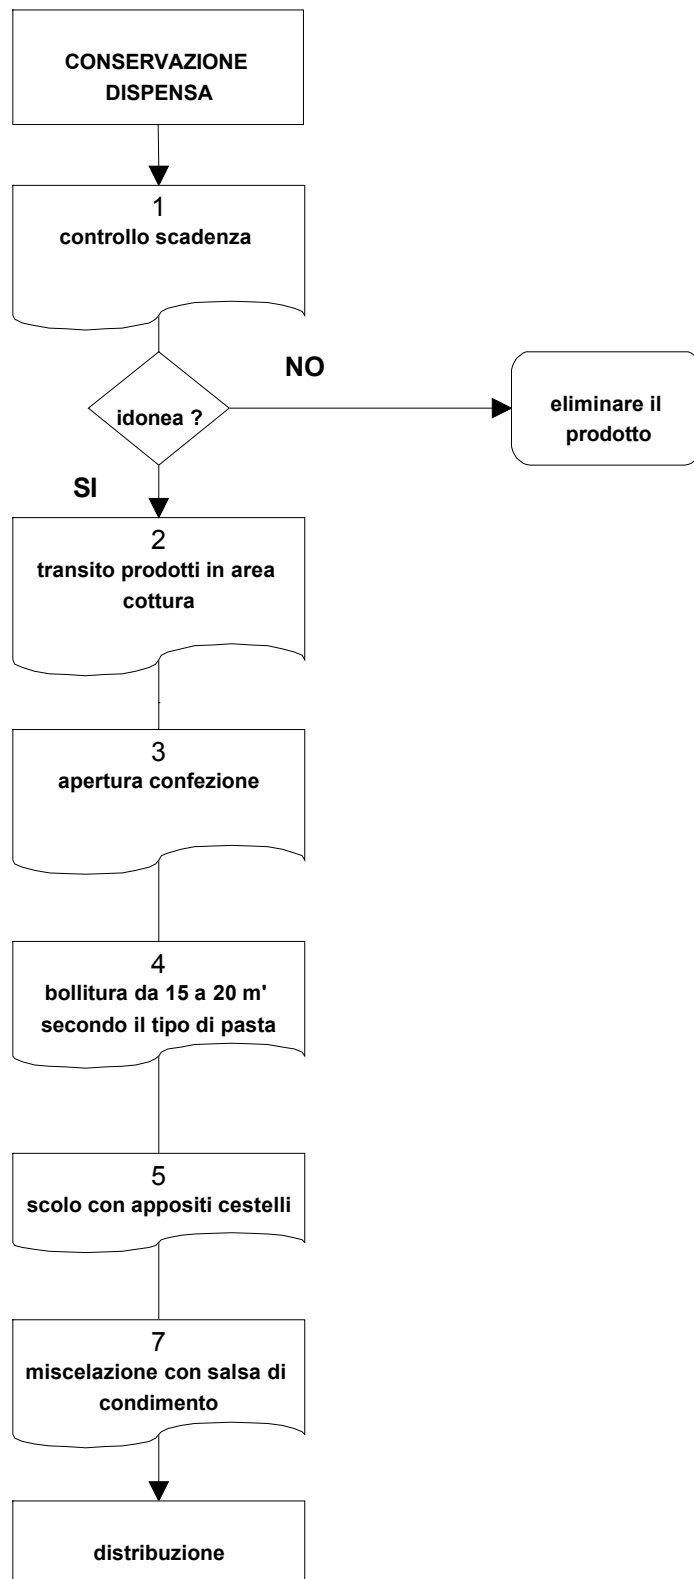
CONSERVAZIONE DISPENSA

1
controllo scadenza

idonea ?

NO

eliminare il prodotto

SI

2
transito prodotti in area cottura

3
apertura confezione

4
bollitura da 15 a 20 m' secondo il tipo di pasta

5
scolo con appositi cestelli

7
miscelazione con salsa di condimento

distribuzione